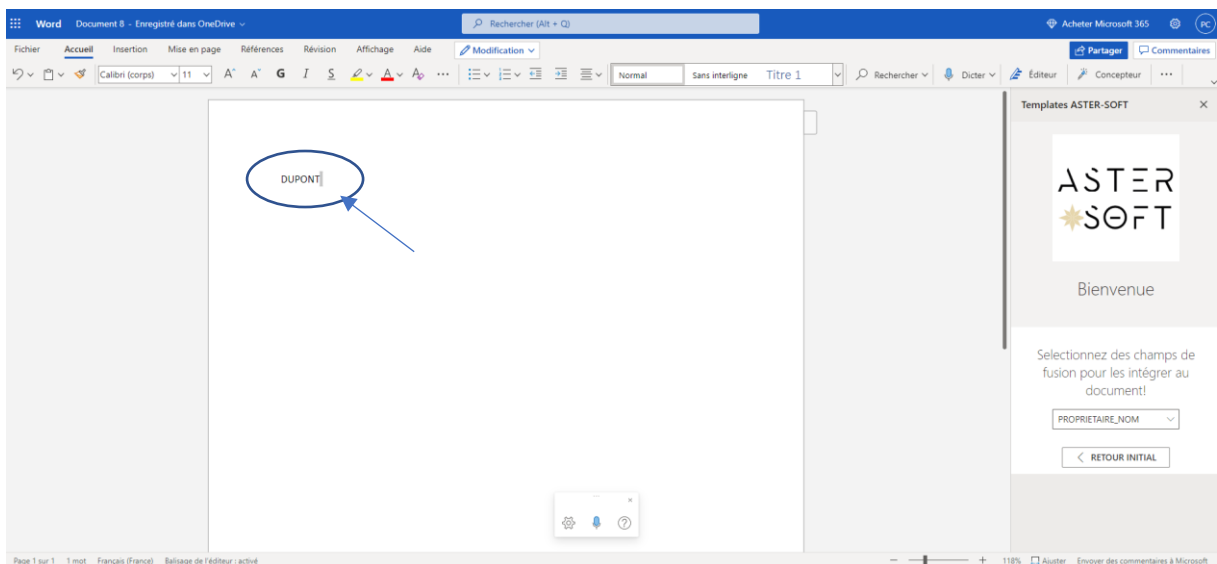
Word Document 8 - Enregistré dans OneDrive

Rechercher (Alt + Q)

Acheter Microsoft 365 PC

Fichier Accueil Insertion Mise en page Références Révision Affichage Aide Modification

Partager Commentaires

Calibri (corps) 11 A A G I S

Normal Sans interligne Titre 1

Rechercher Dicter Éditeur Concepteur ···

DUPONT

Templates ASTER-SOFT

ASTER SOFT

Bienvenue

Selectionnez des champs de fusion pour les intégrer au document!

PROPRIETAIRE_NOM

RETOUR INITIAL

Page 1 sur 1 1 mot Français (France) Balisage de l'éditeur : activé

118% Ajuster Envoyer des commentaires à Microsoft